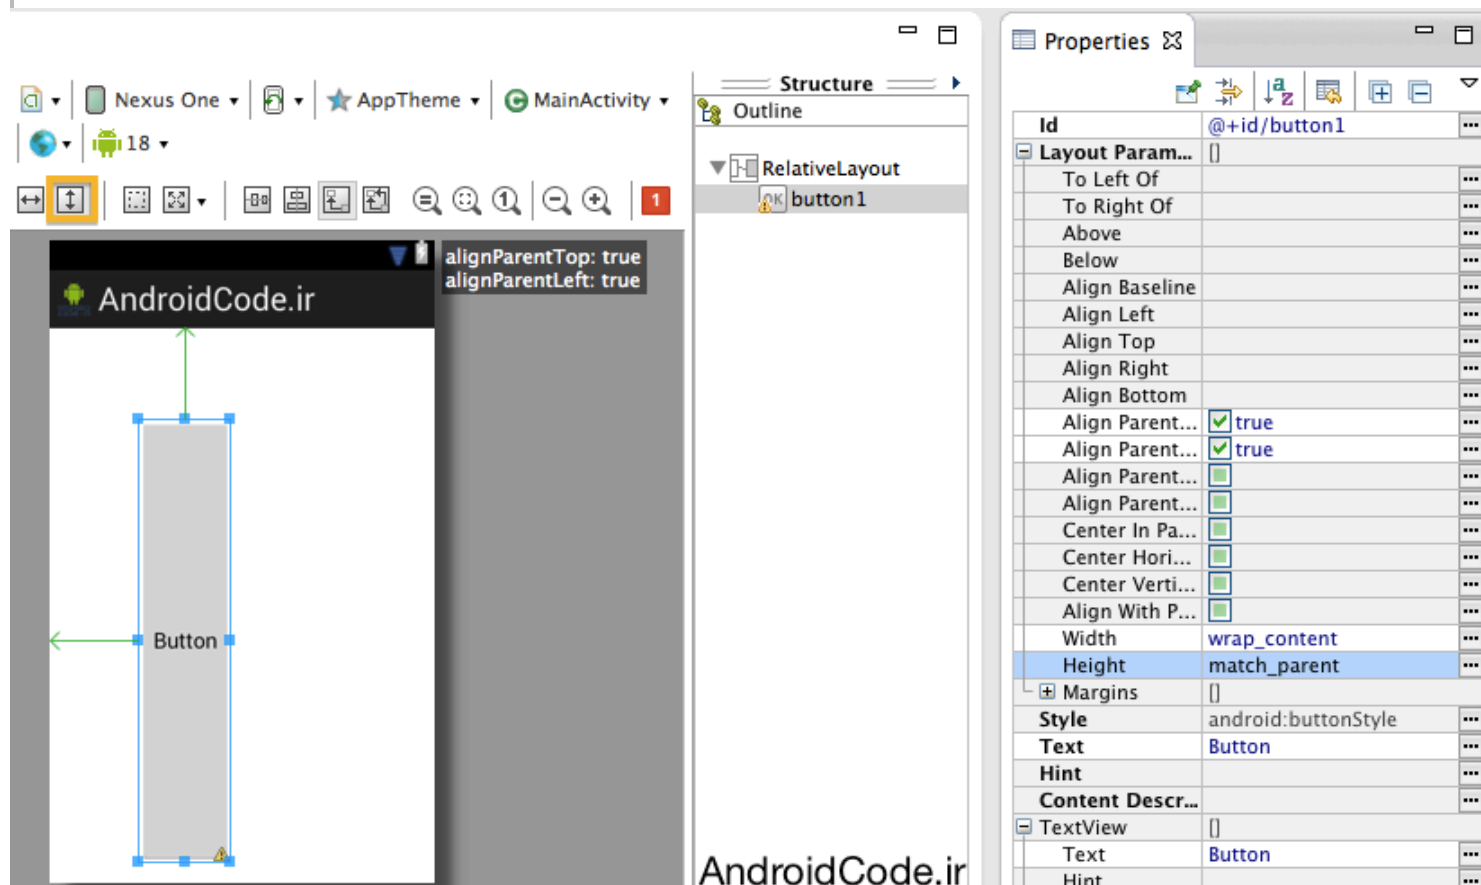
Nexus One ▾ AppTheme ▾ MainActivity ▾
18 ▾

1

alignParentTop: true
alignParentLeft: true

AndroidCode.ir

Button

Structure
Outline
RelativeLayout
button1

AndroidCode.ir

Properties

| Id | @+id/button1 |
|---|---|
| Layout Param... | [] |
| To Left Of | |
| To Right Of | |
| Above | |
| Below | |
| Align Baseline | |
| Align Left | |
| Align Top | |
| Align Right | |
| Align Bottom | |
| Align Parent... | true |
| Align Parent... | true |
| Align Parent... | |
| Align Parent... | |
| Center In Pa... | |
| Center Hori... | |
| Center Verti... | |
| Align With P... | |
| Width | wrap_content |
| Height | match_parent |
| Margins | [] |
| Style | android:buttonStyle |
| Text | Button |
| Hint | |
| Content Descr... | |
| TextView | [] |
| Text | Button |
| Hint | |